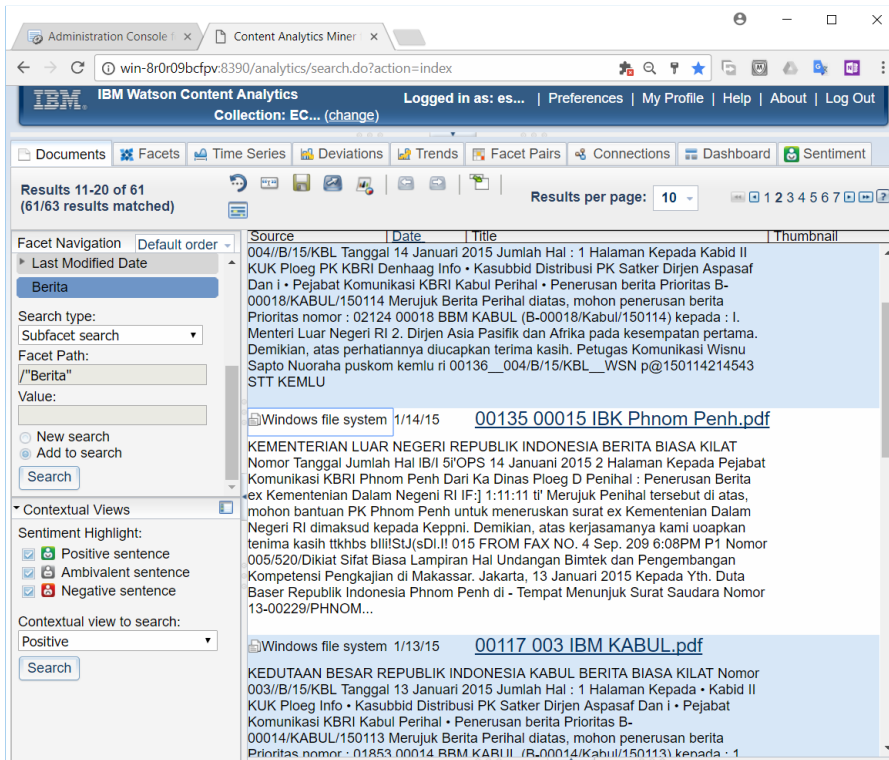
Administration Console | ×

Content Analytics Miner ×

win-8r0r09bcfpv:8390/analytics/search.do?action=index

IBM. IBM Watson Content Analytics

Collection: EC... (change)

Logged in as: es... | Preferences | My Profile | Help | About | Log Out

Documents | Facets | Time Series | Deviations | Trends | Facet Pairs | Connections | Dashboard | Sentiment

Results 11-20 of 61
(61/63 results matched)

Results per page: 10

1 2 3 4 5 6 7

Facet Navigation Default order

Last Modified Date

Berita

Search type:
Subfacet search

Facet Path:
/"Berita"

Value:

New search
Add to search

Search

Contextual Views

Sentiment Highlight:
Positive sentence
Ambivalent sentence
Negative sentence

Contextual view to search:
Positive

Search

| Source | Date | Title | Thumbnail |
|---|---|---|---|

004//B/15/KBL Tanggal 14 Januari 2015 Jumlah Hal : 1 Halaman Kepada Kabid II KUK Ploeg PK KBRI Denhaag Info • Kasubbid Distribusi PK Satker Dirjen Aspasaf Dan i • Pejabat Komunikasi KBRI Kabul Perihal • Penerusan berita Prioritas B-00018/KABUL/150114 Merujuk Berita Perihal diatas, mohon penerusan berita Prioritas nomor : 02124 00018 BBM KABUL (B-00018/Kabul/150114) kepada : I. Menteri Luar Negeri RI 2. Dirjen Asia Pasifik dan Afrika pada kesempatan pertama. Demikian, atas perhatiannya diucapkan terima kasih. Petugas Komunikasi Wisnu Sapto Nuoraha puskom kemlu ri 00136__004/B/15/KBL__WSN p@150114214543 STT KEMLU

Windows file system 1/14/15 00135 00015 IBK Phnom Penh.pdf

KEMENTERIAN LUAR NEGERI REPUBLIK INDONESIA BERITA BIASA KILAT Nomor Tanggal Jumlah Hal IB/I 5i'OPS 14 Januani 2015 2 Halaman Kepada Pejabat Komunikasi KBRI Phnom Penh Dari Ka Dinas Ploeg D Penihal : Penerusan Berita ex Kementenian Dalam Negeni RI IF:] 1:11:11 ti' Merujuk Penihal tersebut di atas, mohon bantuan PK Phnom Penh untuk meneruskan surat ex Kementenian Dalam Negeri RI dimaksud kepada Keppni. Demikian, atas kerjasamanya kami uoapkan tenima kasih ttkhbs blli!StJ(sDI.!! 015 FROM FAX NO. 4 Sep. 209 6:08PM P1 Nomor 005/520/Dikiat Sifat Biasa Lampiran Hal Undangan Bimtek dan Pengembangan Kompetensi Pengkajian di Makassar. Jakarta, 13 Januari 2015 Kepada Yth. Duta Baser Republik Indonesia Phnom Penh di - Tempat Menunjuk Surat Saudara Nomor 13-00229/PHNOM...

Windows file system 1/13/15 00117 003 IBM KABUL.pdf

KEDUTAAN BESAR REPUBLIK INDONESIA KABUL BERITA BIASA KILAT Nomor 003//B/15/KBL Tanggal 13 Januari 2015 Jumlah Hal : 1 Halaman Kepada • Kabid II KUK Ploeg Info • Kasubbid Distribusi PK Satker Dirjen Aspasaf Dan i • Pejabat Komunikasi KBRI Kabul Perihal • Penerusan berita Prioritas B-00014/KABUL/150113 Merujuk Berita Perihal diatas, mohon penerusan berita Prioritas nomor : 01853 00014 BBM KABUL (B-00014/Kabul/150113) kepada : 1